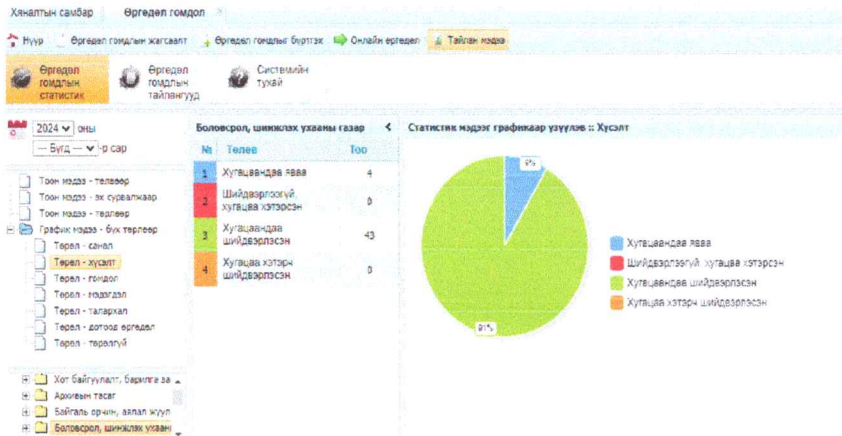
Хяналтын самбар | Өргөдөл гомдол

Нүүр | Өргөдөл гомдлын жагсаалт | Өргөдөл гомдлыг бүртгэх | Онлайн өргөдөл | Тайлан мэдээ

Өргөдөл гомдлын статистик | Өргөдөл гомдлын тайлангууд | Системийн тухай

2024 оны
-- Бүгд -- -р сар

Тоон мэдээ - төлөвөөр
Тоон мэдээ - эх сурвалжаар
Тоон мэдээ - төрлөөр
График мэдээ - бүх төрлөөр
Төрөл - санал
Төрөл - хүсэлт
Төрөл - гомдол
Төрөл - мэдээлэл
Төрөл - талархал
Төрөл - дотоод өргөдөл
Төрөл - төрөлгүй

Хот байгуулалт, барилга за
Архивын тасаг
Байгаль орчин, аялал жуул
Боловсрол, шинжлэх ухаан

Боловсрол, шинжлэх ухааны газар

| № | Төлөв | Тоо |
|---|---|---|
| 1 | Хугацаандаа явж | 4 |
| 2 | Шийдвэрлээгүй, хугацаа хэтэрсэн | 0 |
| 3 | Хугацаандаа шийдвэрлэсэн | 43 |
| 4 | Хугацаа хэтэрч шийдвэрлэсэн | 0 |

Статистик мэдээг графикаар үзүүлэв :: Хүсэлт

9%
91%

Хугацаандаа явж
Шийдвэрлээгүй, хугацаа хэтэрсэн
Хугацаандаа шийдвэрлэсэн
Хугацаа хэтэрч шийдвэрлэсэн